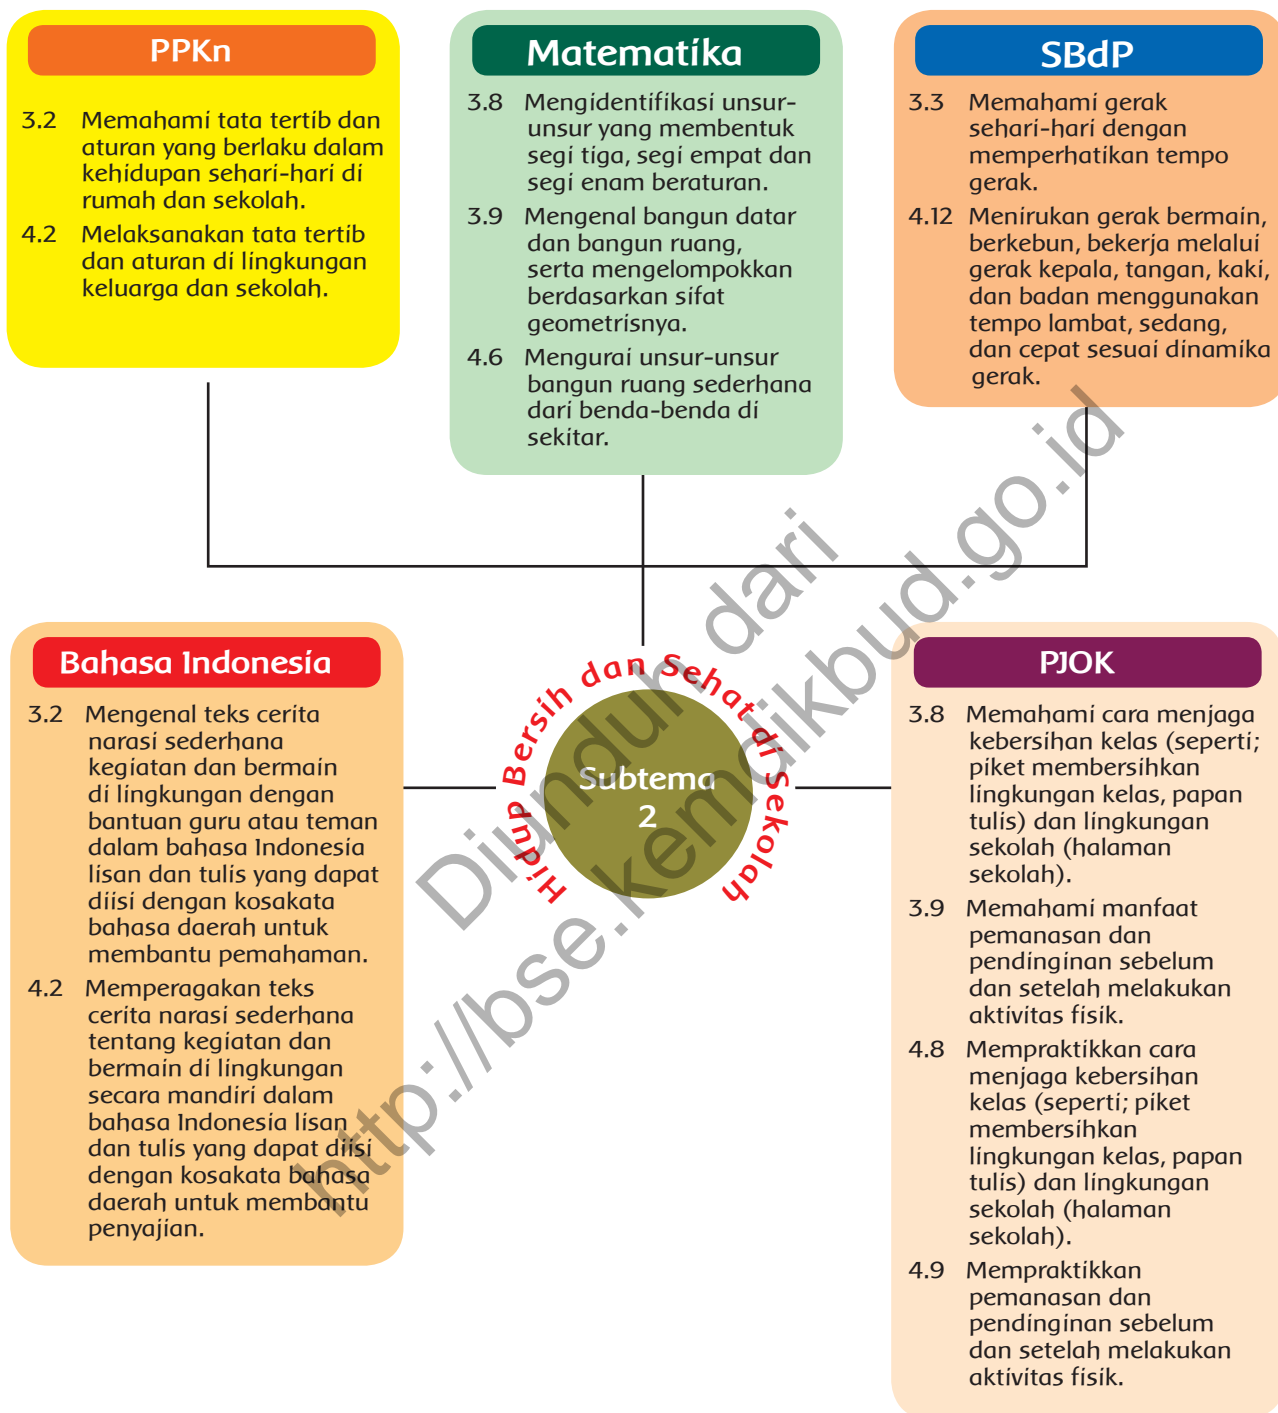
PPKn

3.2 Memahami tata tertib dan aturan yang berlaku dalam kehidupan sehari-hari di rumah dan sekolah.

4.2 Melaksanakan tata tertib dan aturan di lingkungan keluarga dan sekolah.

Matematika

3.8 Mengidentifikasi unsur-unsur yang membentuk segi tiga, segi empat dan segi enam beraturan.

3.9 Mengenal bangun datar dan bangun ruang, serta mengelompokkan berdasarkan sifat geometrisnya.

4.6 Mengurai unsur-unsur bangun ruang sederhana dari benda-benda di sekitar.

SBdP

3.3 Memahami gerak sehari-hari dengan memperhatikan tempo gerak.

4.12 Menirukan gerak bermain, berkebun, bekerja melalui gerak kepala, tangan, kaki, dan badan menggunakan tempo lambat, sedang, dan cepat sesuai dinamika gerak.

Bahasa Indonesia

3.2 Mengenal teks cerita narasi sederhana kegiatan dan bermain di lingkungan dengan bantuan guru atau teman dalam bahasa Indonesia lisan dan tulis yang dapat diisi dengan kosakata bahasa daerah untuk membantu pemahaman.

4.2 Memperagakan teks cerita narasi sederhana tentang kegiatan dan bermain di lingkungan secara mandiri dalam bahasa Indonesia lisan dan tulis yang dapat diisi dengan kosakata bahasa daerah untuk membantu penyajian.

Hidup Bersih dan Sehat di Sekolah

Subtema 2

PJOK

3.8 Memahami cara menjaga kebersihan kelas (seperti; piket membersihkan lingkungan kelas, papan tulis) dan lingkungan sekolah (halaman sekolah).

3.9 Memahami manfaat pemanasan dan pendinginan sebelum dan setelah melakukan aktivitas fisik.

4.8 Mempraktikkan cara menjaga kebersihan kelas (seperti; piket membersihkan lingkungan kelas, papan tulis) dan lingkungan sekolah (halaman sekolah).

4.9 Mempraktikkan pemanasan dan pendinginan sebelum dan setelah melakukan aktivitas fisik.

Diunduh dari http://bse.kemdikbud.go.id